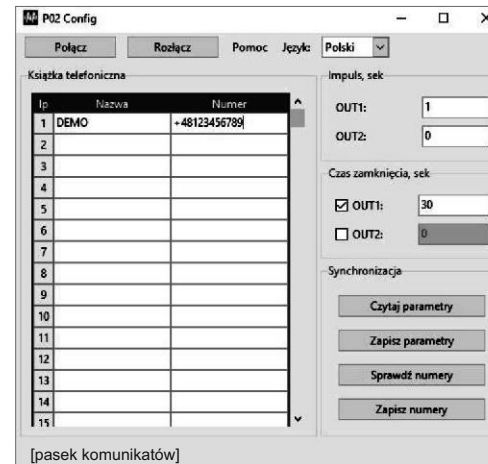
P02 Config

Połącz Rozłącz Pomoc Język: Polski

Książka telefoniczna

| lp | Nazwa | Numer |
|---|---|---|
| 1 | DEMO | +48123456789 |
| 2 | | |
| 3 | | |
| 4 | | |
| 5 | | |
| 6 | | |
| 7 | | |
| 8 | | |
| 9 | | |
| 10 | | |
| 11 | | |
| 12 | | |
| 13 | | |
| 14 | | |
| 15 | | |

Impuls, sek
OUT1: 1
OUT2: 0

Czas zamknięcia, sek
OUT1: 30
OUT2: 0

Synchronizacja
Czytaj parametry
Zapisz parametry
Sprawdź numery
Zapisz numery

[pasek komunikatów]